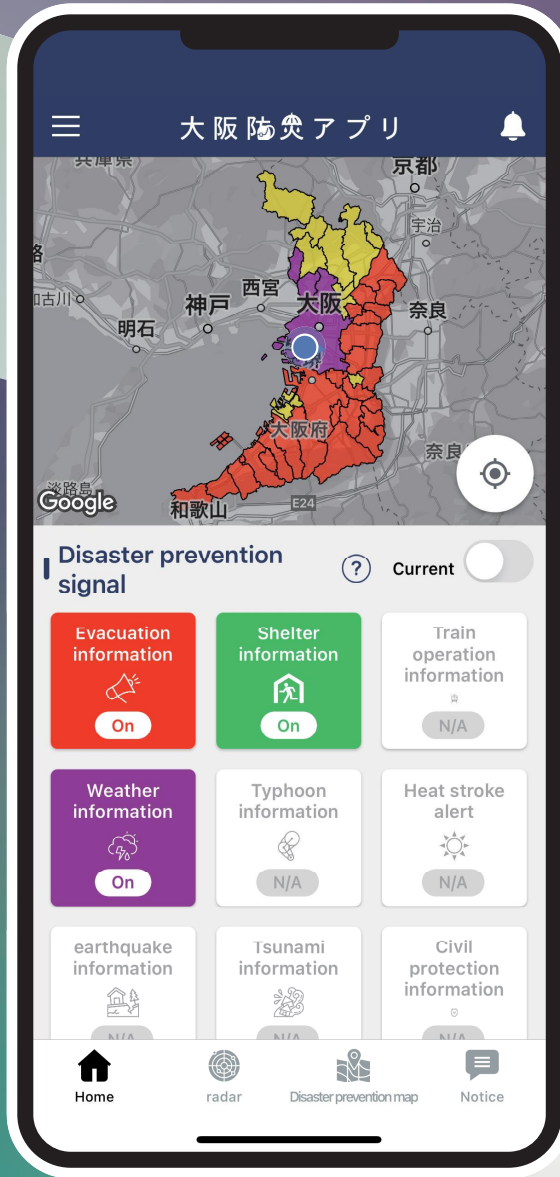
大阪防災アプリ

兵庫県
京都
宇治
西宮
神戸
大阪
奈良
加古川
明石
大阪府
奈良
淡路島
Google
和歌山
E24

Disaster prevention signal

?

Current

Evacuation information
On

Shelter information
On

Train operation information
N/A

Weather information
On

Typhoon information
N/A

Heat stroke alert
N/A

earthquake information
N/A

Tsunami information
N/A

Civil protection information
N/A

Home
radar
Disaster prevention map
Notice